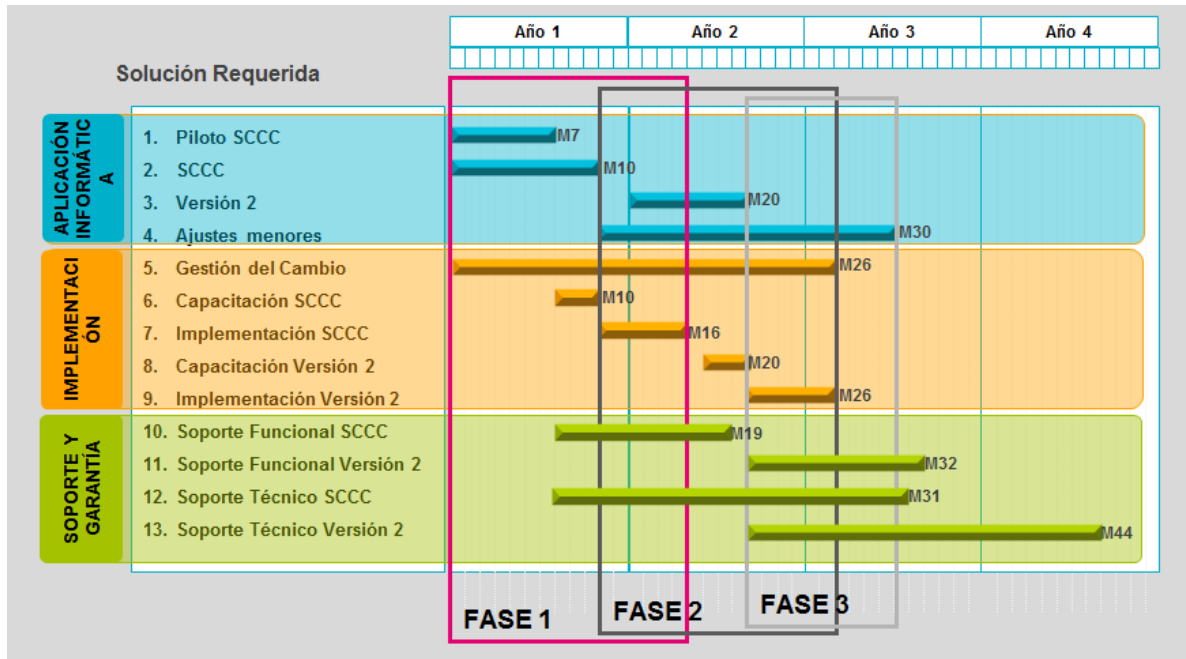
Año 1 | Año 2 | Año 3 | Año 4

Solución Requerida

APLICACIÓN INFORMÁTICA

1. Piloto SCCC M7
2. SCCC M10
3. Versión 2 M20
4. Ajustes menores M30

IMPLEMENTACIÓN

5. Gestión del Cambio M26
6. Capacitación SCCC M10
7. Implementación SCCC M16
8. Capacitación Versión 2 M20
9. Implementación Versión 2 M26

SOPORTE Y GARANTÍA

10. Soporte Funcional SCCC M19
11. Soporte Funcional Versión 2 M32
12. Soporte Técnico SCCC M31
13. Soporte Técnico Versión 2 M44

FASE 1
FASE 2
FASE 3